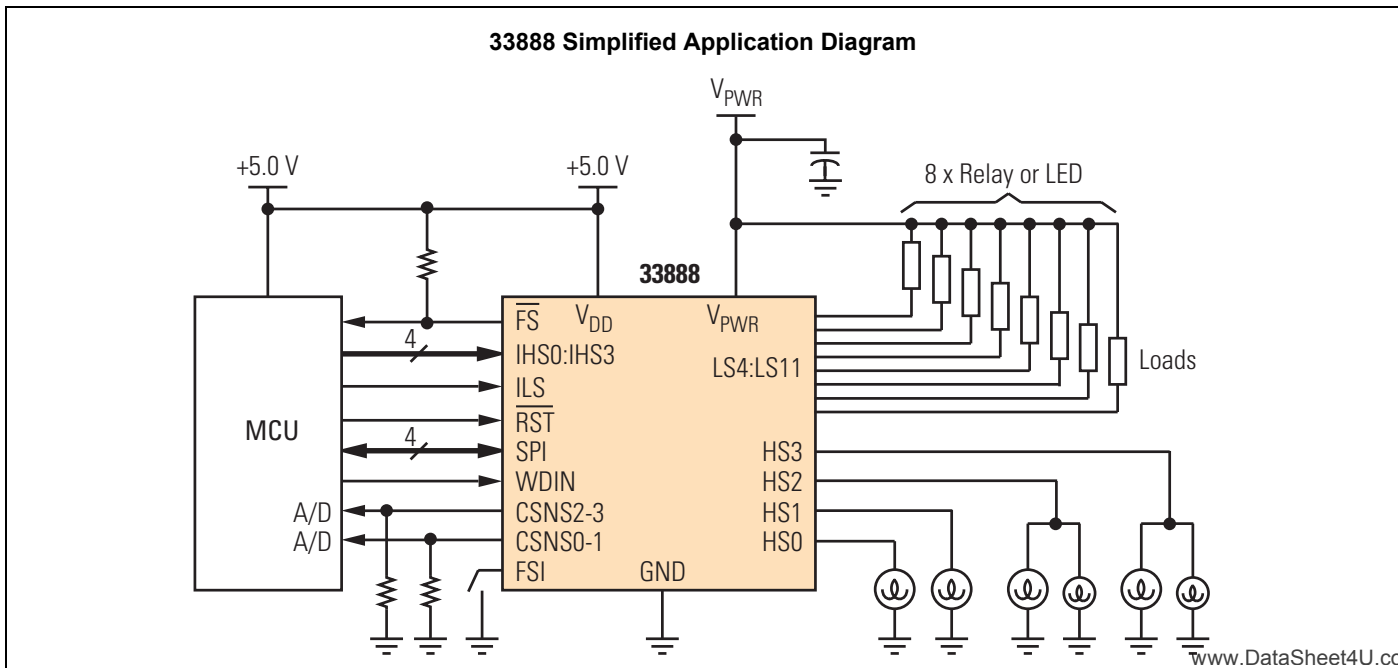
33888 Simplified Application Diagram

$V_{PWR}$

+5.0 V

+5.0 V

8 x Relay or LED

33888

MCU

$\overline{FS}$

$V_{DD}$

$V_{PWR}$

4

IHS0:IHS3

LS4:LS11

Loads

$\underline{ILS}$

$\overline{RST}$

4

SPI

HS3

WDIN

HS2

A/D

CSNS2-3

HS1

A/D

CSNS0-1

HS0

FSI

GND

www.DataSheet4U.co